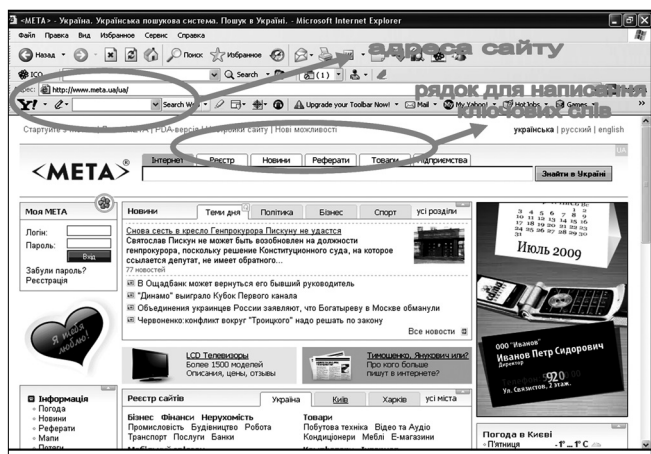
<МЕТА> - Україна. Українська пошукова система. Пошук в Україні. - Microsoft Internet Explorer

Файл Правка Вид Избранное Сервис Справка

Назад Поиск Избранное

адреса сайту

ICQ Search (1)

Адрес: http://www.meta.ua/ua/

Y! Search Web Upgrade your Toolbar Now! Mail My Yahoo! Hot Jobs Games

рядок для написання ключових слів

Стартуйте з МЕТА | PDA-версія | Настройки сайту | Нові можливості

українська | русский | english

<МЕТА>®

Інтернет Реєстр Новини Реферати Товари Підприємства

Знайти в Україні

Моя МЕТА

Логін:

Пароль:

Вхід

Забули пароль?

Реєстрація

Новини Теми дня Політика Бізнес Спорт усі розділи

Снова сесть в кресло Генпрокурора Пискуну не удастся

Святослав Пискун не может быть возобновлен на должности генпрокурора, поскольку решение Конституционного суда, на которое ссылается депутат, не имеет обратного...

77 новостей

В Ощадбанк может вернуться его бывший руководитель

"Динамо" выиграло Кубок Первого канала

Объединения украинцев России заявляют, что Богатыреву в Москве обманули

Червоненко:конфликт вокруг "Троицкого" надо решать по закону

Все новости

Я тебя люблю!

LCD Телевизоры
Более 1500 моделей
Описания, цены, отзывы

Тимошенко, Янукович или?
Про кого больше пишут в интернете?

Липень 2009

000 "Иванов"
Иванов Петр Сидорович
Директор
920

Ул. Саксаганська, 2 этаж.

Інформація
Погода
Новини
Реферати
Мапи

Реєстр сайтів Україна Київ Харків усі міста

Бізнес Фінанси Нерухомість
Промисловість Будівництво Робота
Транспорт Послуги Банки

Товари
Побутова техніка Відео та Аудіо
Кондиціонери Меблі Е-магазини

Погода в Києві
П'ятниця -1° ... 1° С